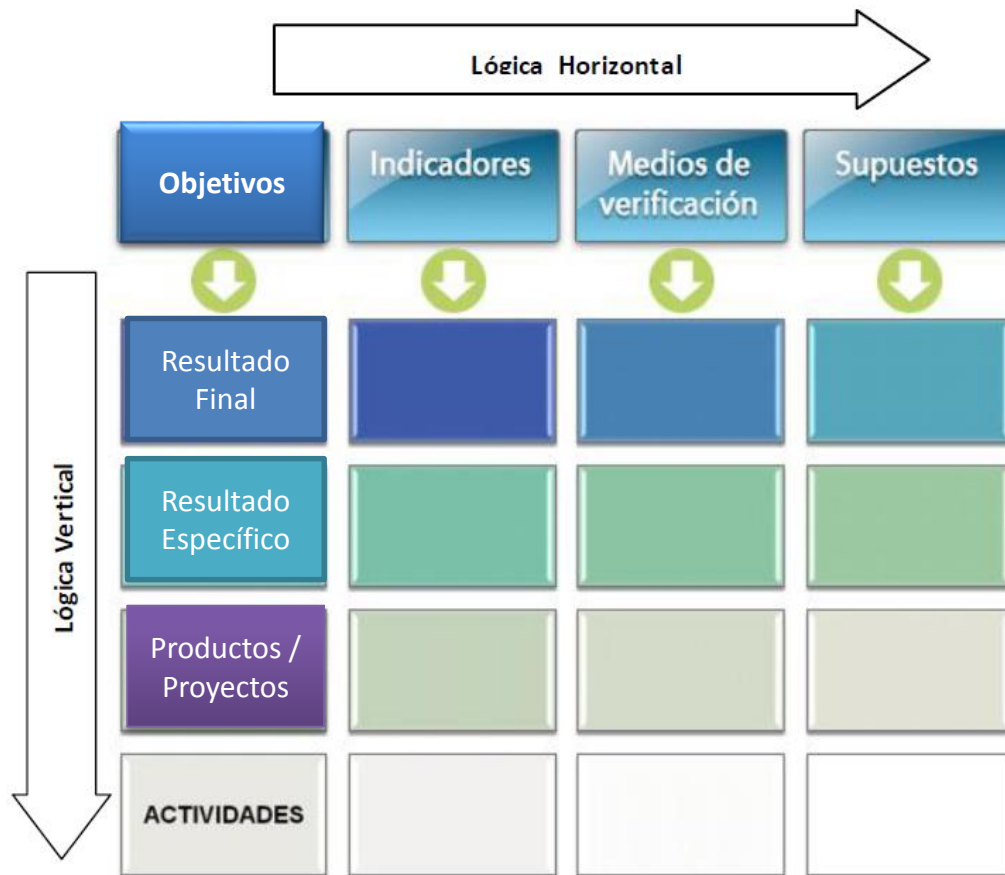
Lógica Horizontal

| Objetivos | Indicadores | Medios de verificación | Supuestos |
|---|---|---|---|
| Resultado Final | | | |
| Resultado Específico | | | |
| Productos / Proyectos | | | |
| ACTIVIDADES | | | |

Lógica Vertical